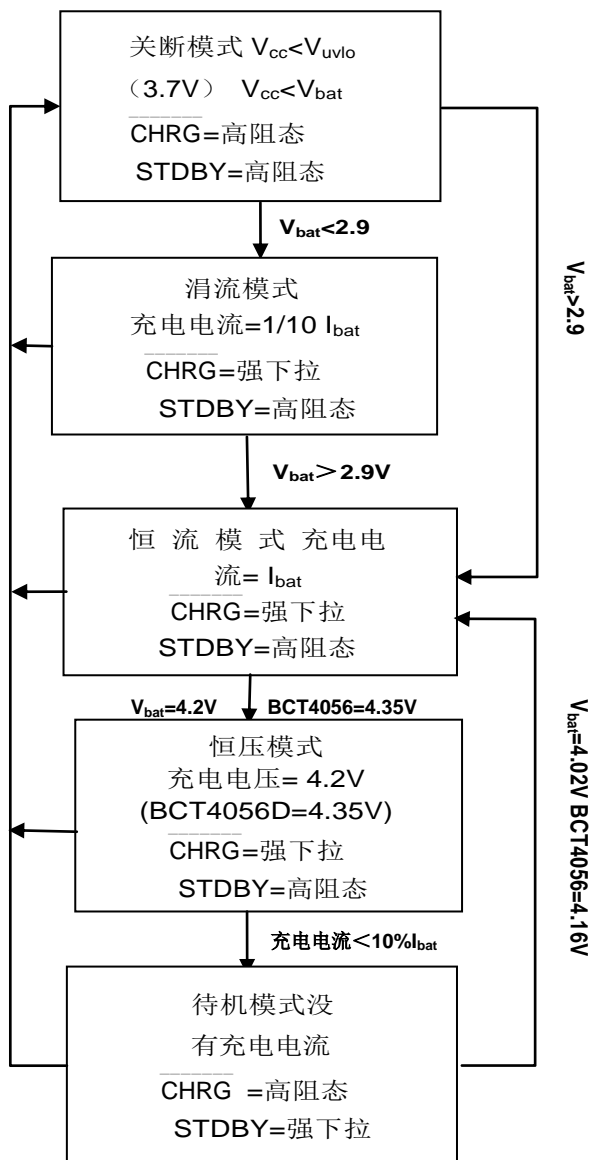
关断模式 $V_{cc}<V_{uvlo}$
（3.7V） $V_{cc}<V_{bat}$
$\overline{CHRG}$=高阻态
STDBY=高阻态

$V_{bat}<2.9$

涓流模式
充电电流=1/10 $I_{bat}$
$\overline{CHRG}$=强下拉
STDBY=高阻态

$V_{bat}>2.9V$

恒 流 模 式 充电电流= $I_{bat}$
$\overline{CHRG}$=强下拉
STDBY=高阻态

$V_{bat}=4.2V$ BCT4056=4.35V

恒压模式
充电电压= 4.2V
(BCT4056D=4.35V)
$\overline{CHRG}$=强下拉
STDBY=高阻态

充电电流<10%$I_{bat}$

待机模式没有充电电流
$\overline{CHRG}$ =高阻态
STDBY=强下拉

$V_{bat}>2.9$

$V_{bat}=4.02V$ BCT4056=4.16V